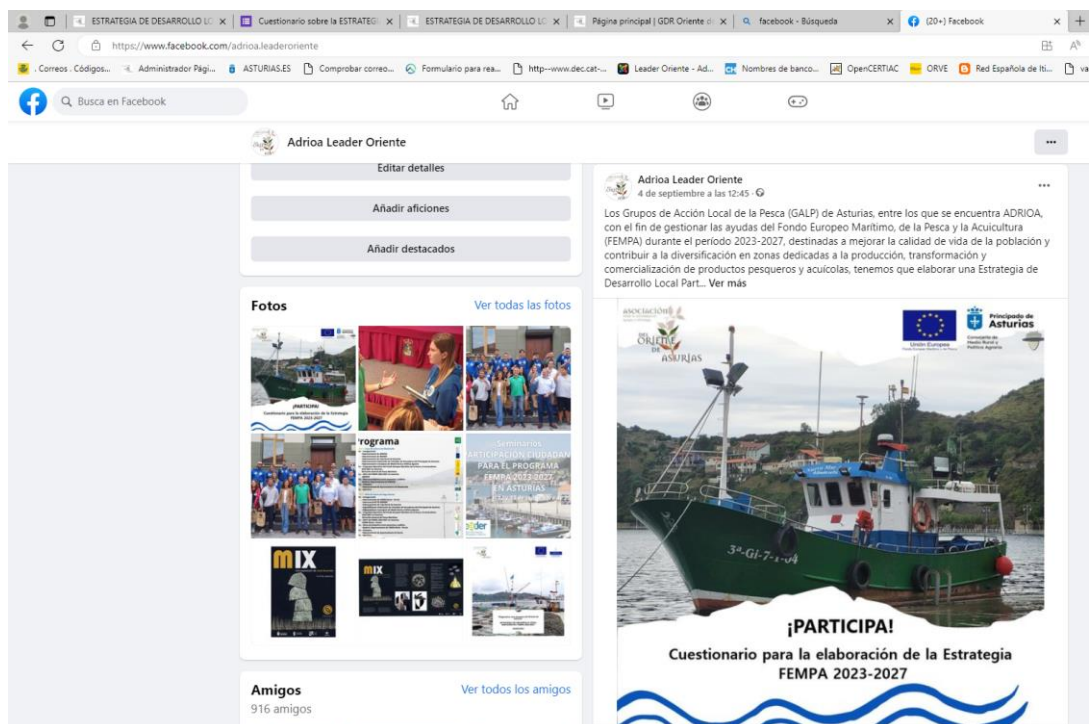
ESTRATEGIA DE DESARROLLO L ×
Cuestionario sobre la ESTRATEG ×
ESTRATEGIA DE DESARROLLO L ×
Página principal | GDR Oriente ×
facebook - Búsqueda ×
(20+) Facebook ×

https://www.facebook.com/adrioa.leaderoriente

Correos : Códigos... Administrador Pági... ASTURIAS.ES Comprobar correo... Formulario para rea... http--www.dec.cat-... Leader Oriente - Ad... Nombres de banco... OpenCERTIAC ORVE Red Española de Iti...

Busca en Facebook

Adrioa Leader Oriente

Editar detalles

Añadir aficiones

Añadir destacados

Fotos

Ver todas las fotos

Amigos

Ver todos los amigos

916 amigos

Adrioa Leader Oriente
4 de septiembre a las 12:45 ·

Los Grupos de Acción Local de la Pesca (GALP) de Asturias, entre los que se encuentra ADRIOA, con el fin de gestionar las ayudas del Fondo Europeo Marítimo, de la Pesca y la Acuicultura (FEMPA) durante el período 2023-2027, destinadas a mejorar la calidad de vida de la población y contribuir a la diversificación en zonas dedicadas a la producción, transformación y comercialización de productos pesqueros y acuícolas, tenemos que elaborar una Estrategia de Desarrollo Local Part... Ver más

ASOCIACIÓN ORIENTE DE ASTURIAS

Unión Europea

Principado de Asturias

3ª-GI-7-1-04

¡PARTICIPA!

Cuestionario para la elaboración de la Estrategia FEMPA 2023-2027